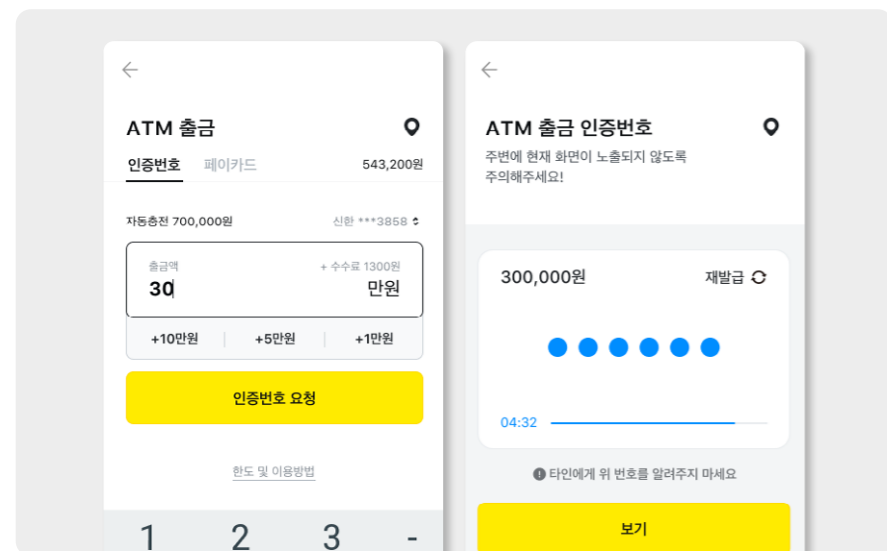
ATM 출금

인증번호 페이카드 543,200원

자동충전 700,000원 신한 ***3858

출금액 + 수수료 1300원

30 만원

+10만원 +5만원 +1만원

인증번호 요청

한도 및 이용방법

1 2 3 -

ATM 출금 인증번호

주변에 현재 화면이 노출되지 않도록 주의해주세요!

300,000원 재발급

04:32

타인에게 위 번호를 알려주지 마세요

보기